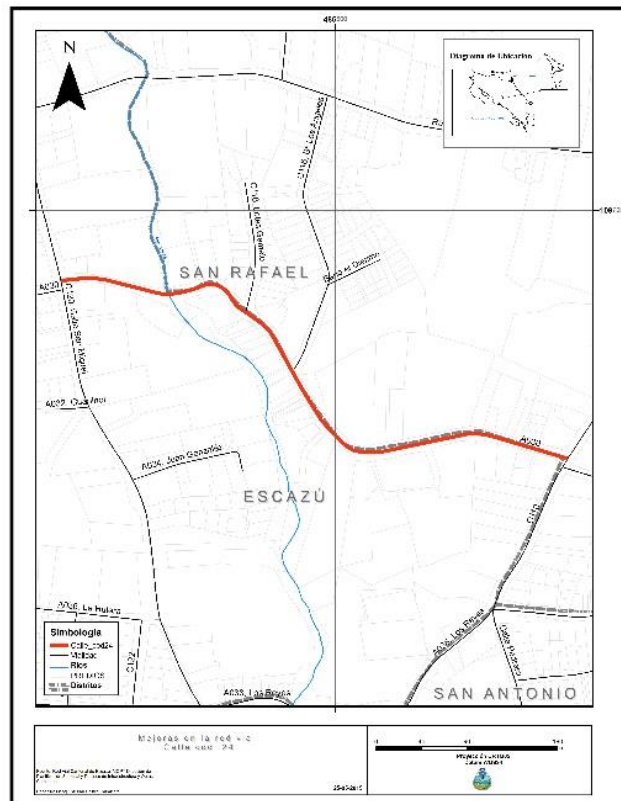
N

486000

Diagrama de Ubicación

SAN RAFAEL

ESCAZÚ

SAN ANTONIO

C120 Calle San Miguel

C116 Calle Gamboa

A022 Calle Vaci

A024 Juan Gamboa

A026 La Hulera

C112

A033 Los Reyes

Simbología
Calle_cod24
Vías
Ríos
Distritos

Mejoras en la red vial
Calle cod. 24

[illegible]

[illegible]